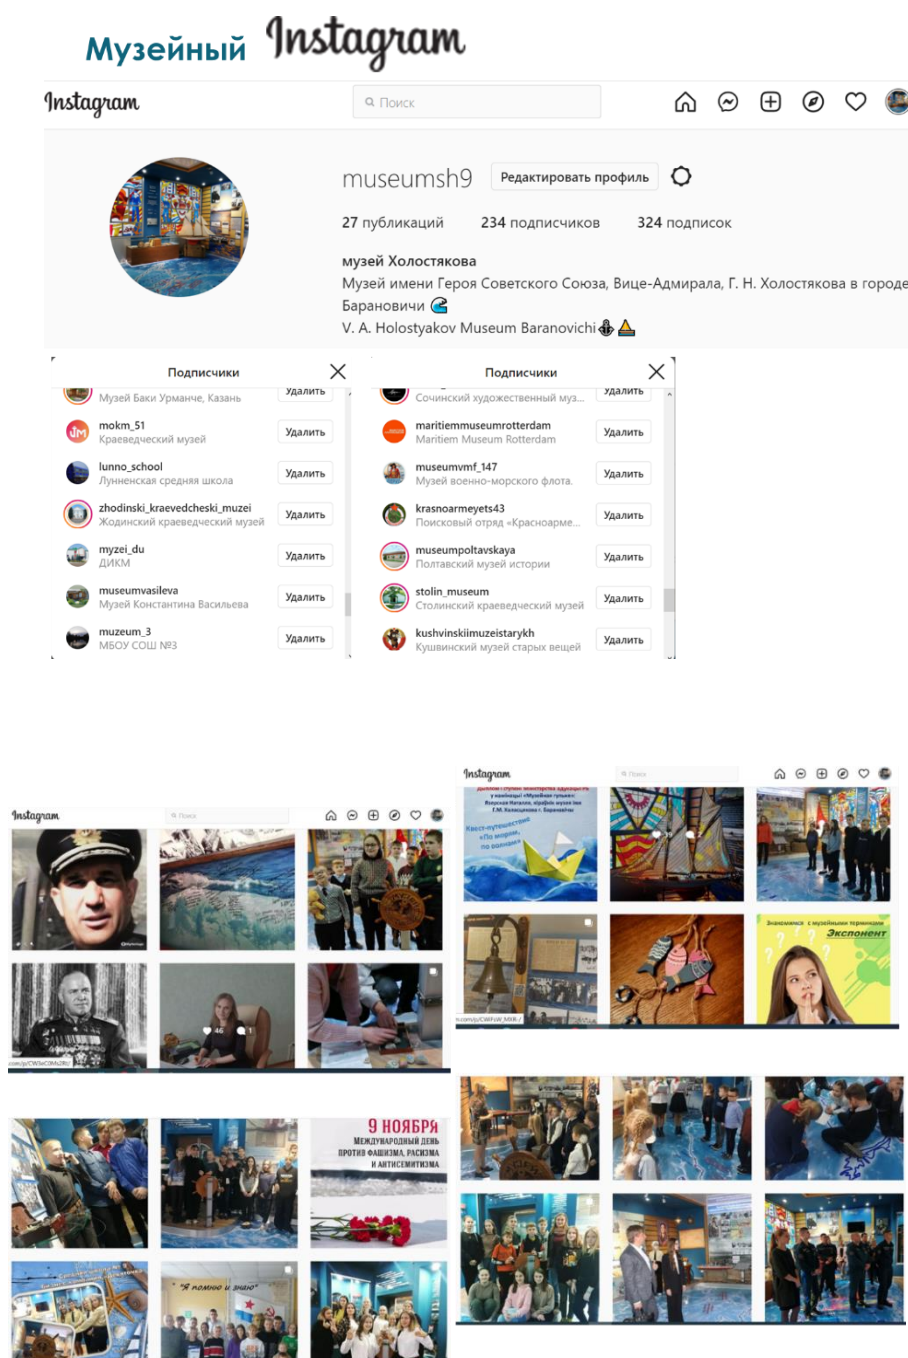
Музейный Instagram

Instagram

Поиск

museumsh9 Редактировать профиль

27 публикаций 234 подписчиков 324 подписок

музей Холостякова
Музей имени Героя Советского Союза, Вице-Адмирала, Г. Н. Холостякова в городе Барановичи 🌊
V. A. Holostyakov Museum Baranovichi ⚓⛵

Подписчики

Музей Баки Урманче, Казань Удалить
mokm_51 Краеведческий музей Удалить
lunno_school Лунненская средняя школа Удалить
zhodinski_kraevedcheski_muzei Жодинский краеведческий музей Удалить
myzei_du ДИКМ Удалить
museumvasileva Музей Константина Васильева Удалить
muzeum_3 МБОУ СОШ №3 Удалить

Подписчики

Сочинский художественный муз... Удалить
maritiemmuseumrotterdam Maritiem Museum Rotterdam Удалить
museumvmf_147 Музей военно-морского флота. Удалить
krasnoarmeyets43 Поисковый отряд «Красноарме... Удалить
museumpoltavskaya Полтавский музей истории Удалить
stolin_museum Столинский краеведческий музей Удалить
kushvinskiimuzeistarykh Кушвинский музей старых вещей Удалить

Instagram

Поиск

Instagram

Поиск

Квест-путешествие «По морям, по волнам»

Знакомимся с музейными терминами Экспонент

9 НОЯБРЯ
МЕЖДУНАРОДНЫЙ ДЕНЬ ПРОТИВ ФАШИЗМА, РАСИЗМА И АНТИСЕМИТИЗМА

"Я помню и знаю"